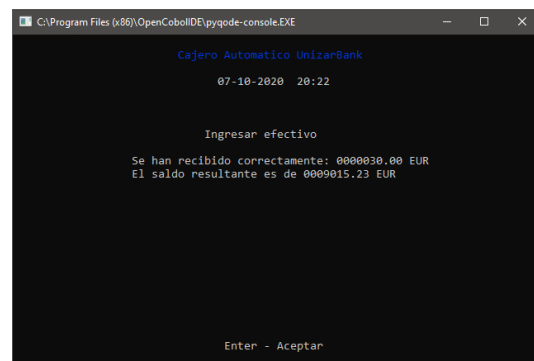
C:\Program Files (x86)\OpenCobolIDE\pyqode-console.EXE

Cajero Automatico UnizarBank

07-10-2020 20:22

Ingresar efectivo

Se han recibido correctamente: 0000030.00 EUR
El saldo resultante es de 0009015.23 EUR

Enter - Aceptar